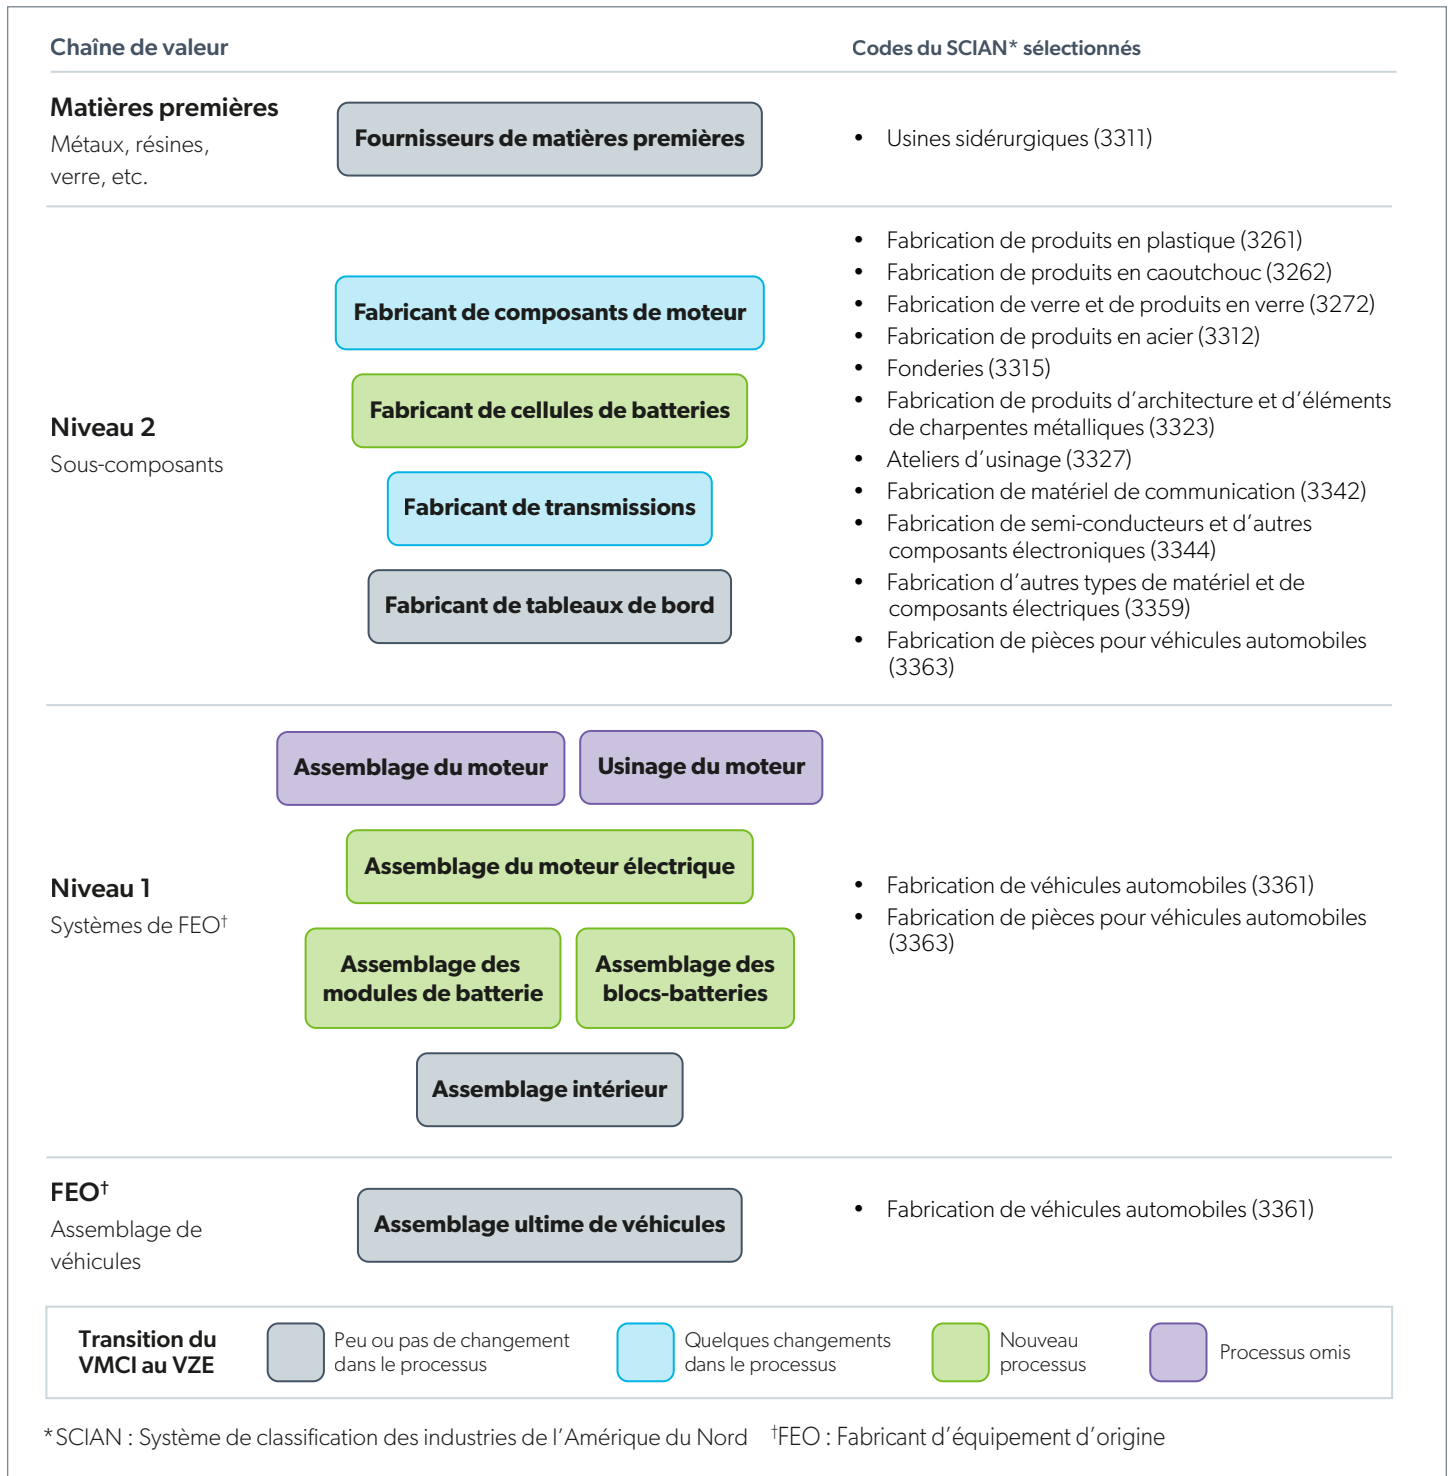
Chaîne de valeur

Codes du SCIAN* sélectionnés

Matières premières
Métaux, résines, verre, etc.

Fournisseurs de matières premières

• Usines sidérurgiques (3311)

Niveau 2
Sous-composants

Fabricant de composants de moteur

Fabricant de cellules de batteries

Fabricant de transmissions

Fabricant de tableaux de bord

• Fabrication de produits en plastique (3261)
• Fabrication de produits en caoutchouc (3262)
• Fabrication de verre et de produits en verre (3272)
• Fabrication de produits en acier (3312)
• Fonderies (3315)
• Fabrication de produits d'architecture et d'éléments de charpentes métalliques (3323)
• Ateliers d'usinage (3327)
• Fabrication de matériel de communication (3342)
• Fabrication de semi-conducteurs et d'autres composants électroniques (3344)
• Fabrication d'autres types de matériel et de composants électriques (3359)
• Fabrication de pièces pour véhicules automobiles (3363)

Niveau 1
Systèmes de FEO†

Assemblage du moteur

Usinage du moteur

Assemblage du moteur électrique

Assemblage des modules de batterie

Assemblage des blocs-batteries

Assemblage intérieur

• Fabrication de véhicules automobiles (3361)
• Fabrication de pièces pour véhicules automobiles (3363)

FEO†
Assemblage de véhicules

Assemblage ultime de véhicules

• Fabrication de véhicules automobiles (3361)

Transition du VMCI au VZE

Peu ou pas de changement dans le processus

Quelques changements dans le processus

Nouveau processus

Processus omis

*SCIAN : Système de classification des industries de l'Amérique du Nord †FEO : Fabricant d'équipement d'origine